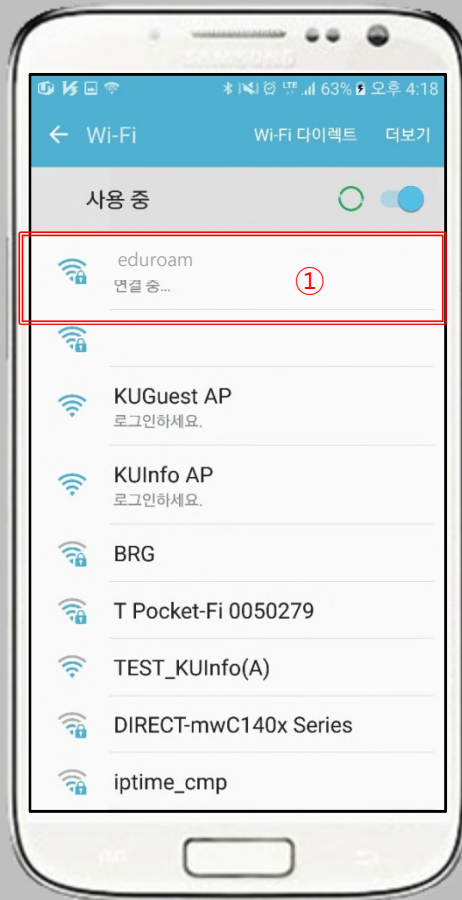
SAMSUNG

63% 오후 4:18

← Wi-Fi Wi-Fi 다이렉트 더보기

사용 중

eduroam
연결 중...

①

KUGuest AP
로그인하세요.

KUInfo AP
로그인하세요.

BRG

T Pocket-Fi 0050279

TEST_KUInfo(A)

DIRECT-mwC140x Series

iptime_cmp